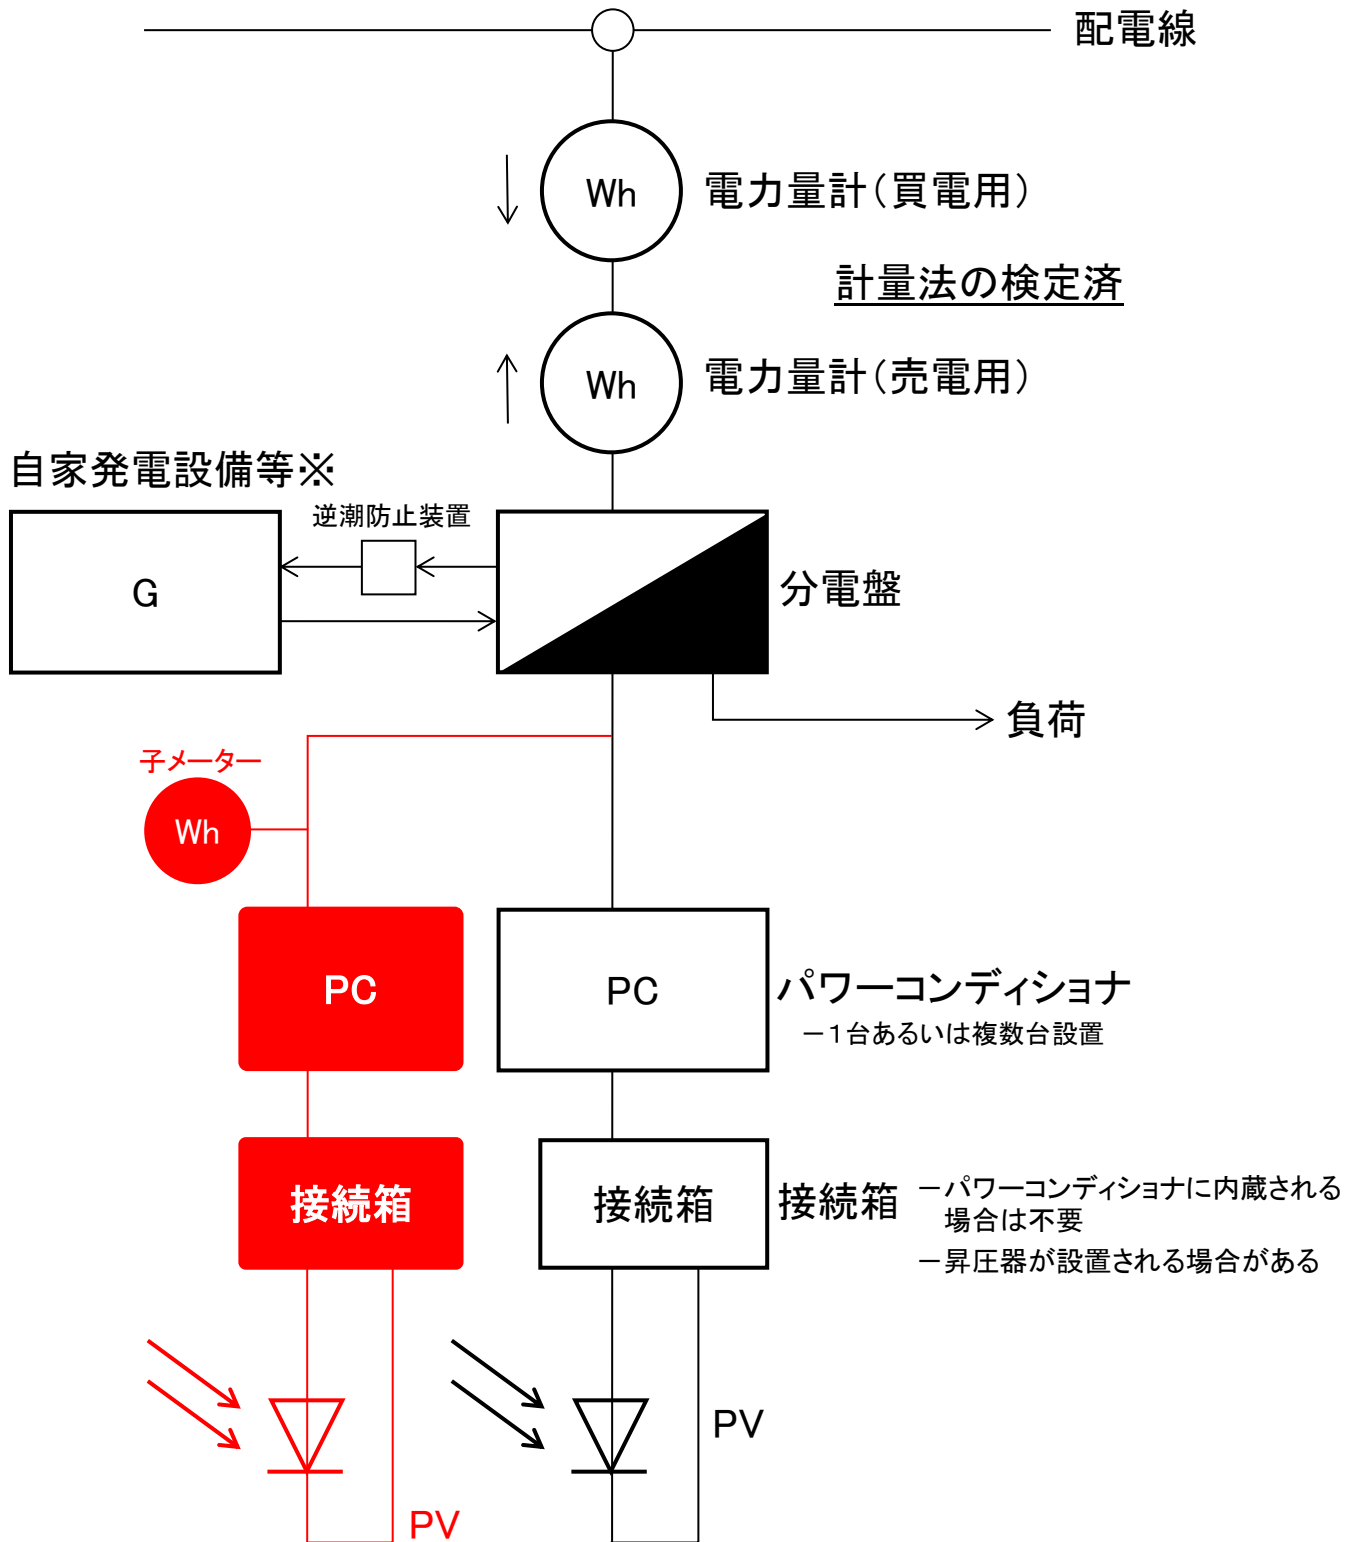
配電線

Wh 電力量計（買電用）

計量法の検定済

Wh 電力量計（売電用）

自家発電設備等※

逆潮防止装置

G

分電盤

負荷

子メーター

Wh

PC

PC パワーコンディショナ
ー1台あるいは複数台設置

接続箱

接続箱 接続箱 ーパワーコンディショナに内蔵される場合は不要
ー昇圧器が設置される場合がある

PV

PV